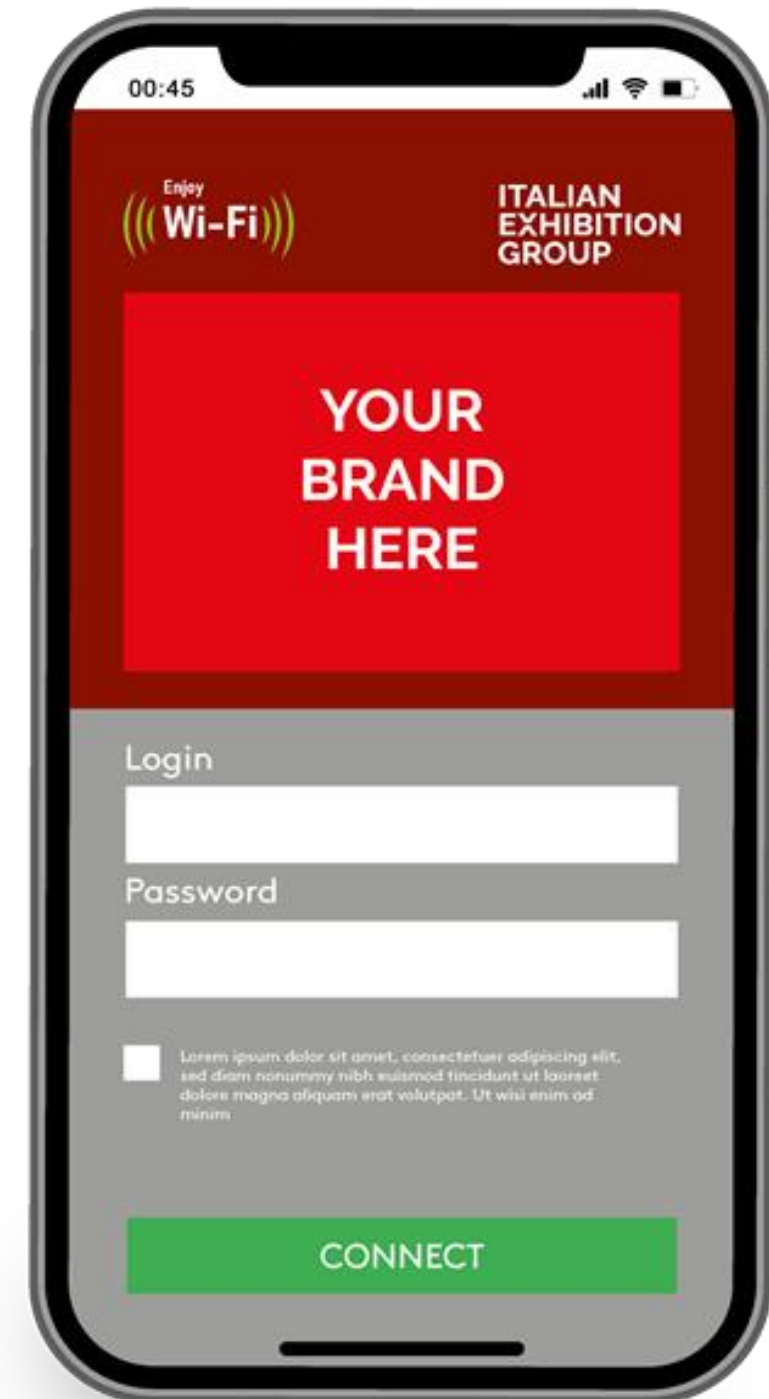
00:45

Enjoy
Wi-Fi

ITALIAN
EXHIBITION
GROUP

YOUR
BRAND
HERE

Login

Password

Lorem ipsum dolor sit amet, consectetuer adipiscing elit, sed diam nonummy nibh euismod tincidunt ut laoreet dolore magna aliquam erat volutpat. Ut wisi enim ad minim

CONNECT